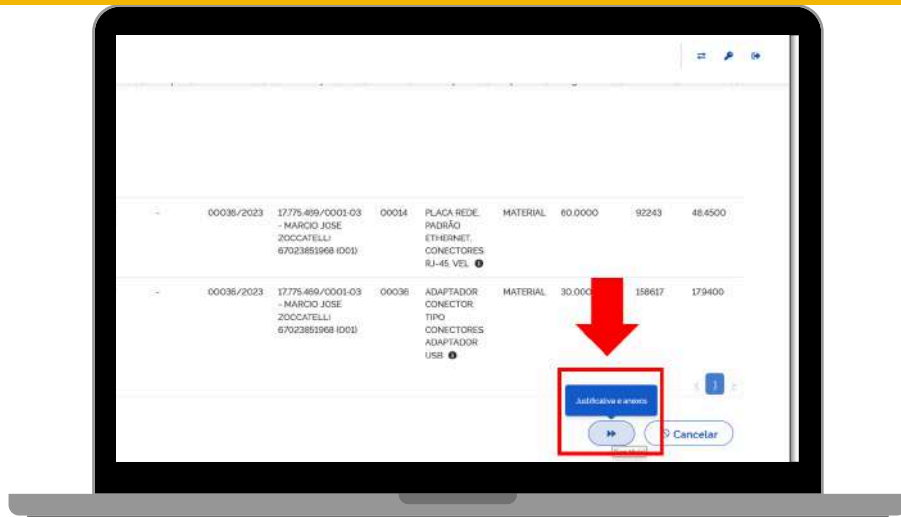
| - | 00036/2023 | 17.775.469/0001-03 - MARCIO JOSE ZOCCATELLI 67023851968 (001) | 00014 | PLACA REDE, PADRÃO ETHERNET, CONECTORES RJ-45, VEL | MATERIAL | 60,0000 | 92243 | 48,4500 |
|---|---|---|---|---|---|---|---|---|
| - | 00036/2023 | 17.775.469/0001-03 - MARCIO JOSE ZOCCATELLI 67023851968 (001) | 00036 | ADAPTADOR CONECTOR, TIPO CONECTORES ADAPTADOR USB | MATERIAL | 30,000 | 158617 | 17,9400 |

1

Justificativa e anexos

Cancelar